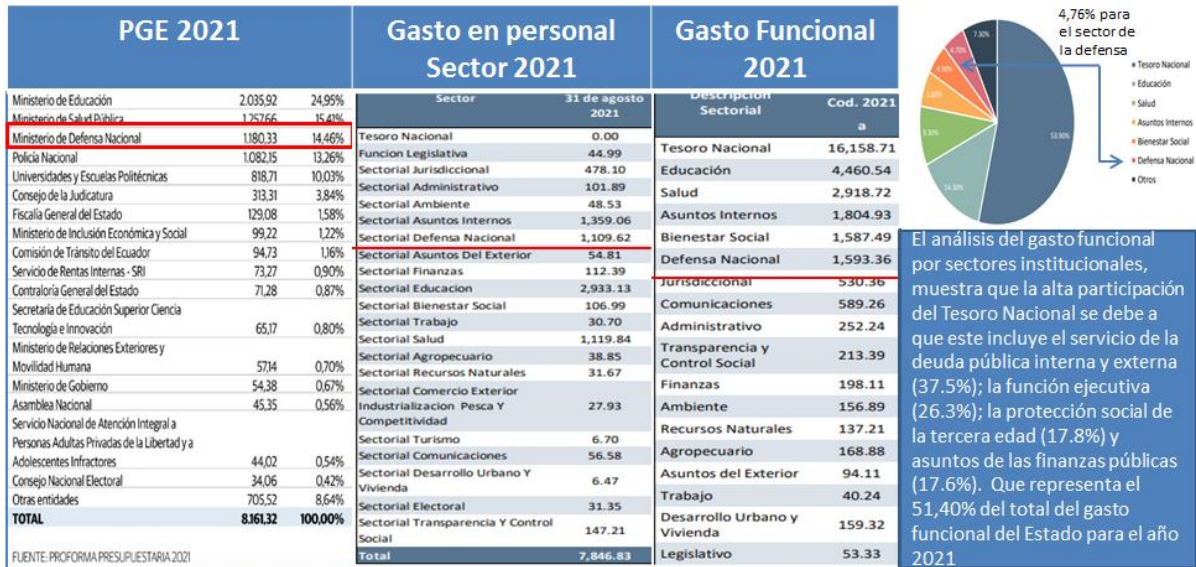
PGE 2021

| | | |
|---|---|---|
| Ministerio de Educación | 2.035,92 | 24,95% |
| Ministerio de Salud Pública | 1.257,66 | 15,41% |
| Ministerio de Defensa Nacional | 1.180,33 | 14,46% |
| Policía Nacional | 1.082,15 | 13,26% |
| Universidades y Escuelas Politécnicas | 818,71 | 10,03% |
| Consejo de la Judicatura | 313,31 | 3,84% |
| Fiscalía General del Estado | 129,08 | 1,58% |
| Ministerio de Inclusión Económica y Social | 99,22 | 1,22% |
| Comisión de Tránsito del Ecuador | 94,73 | 1,16% |
| Servicio de Rentas Internas - SRI | 73,27 | 0,90% |
| Contraloría General del Estado | 71,28 | 0,87% |
| Secretaría de Educación Superior Ciencia Tecnología e Innovación | 65,17 | 0,80% |
| Ministerio de Relaciones Exteriores y Movilidad Humana | 57,14 | 0,70% |
| Ministerio de Gobierno | 54,38 | 0,67% |
| Asamblea Nacional | 45,35 | 0,56% |
| Servicio Nacional de Atención Integral a Personas Adultas Privadas de la Libertad y a Adolescentes Infractores | 44,02 | 0,54% |
| Consejo Nacional Electoral | 34,06 | 0,42% |
| Otras entidades | 705,52 | 8,64% |
| TOTAL | 8.161,32 | 100,00% |

FUENTE: PROFORMA PRESUPUESTARIA 2021

Gasto en personal Sector 2021

| Sector | 31 de agosto 2021 |
|---|---|
| Tesoro Nacional | 0.00 |
| Funcion Legislativa | 44.99 |
| Sectorial Jurisdiccional | 478.10 |
| Sectorial Administrativo | 101.89 |
| Sectorial Ambiente | 48.53 |
| Sectorial Asuntos Internos | 1,359.06 |
| Sectorial Defensa Nacional | 1,109.62 |
| Sectorial Asuntos Del Exterior | 54.81 |
| Sectorial Finanzas | 112.39 |
| Sectorial Educacion | 2,933.13 |
| Sectorial Bienestar Social | 106.99 |
| Sectorial Trabajo | 30.70 |
| Sectorial Salud | 1,119.84 |
| Sectorial Agropecuario | 38.85 |
| Sectorial Recursos Naturales | 31.67 |
| Sectorial Comercio Exterior Industrializacion Pesca Y Competitividad | 27.93 |
| Sectorial Turismo | 6.70 |
| Sectorial Comunicaciones | 56.58 |
| Sectorial Desarrollo Urbano Y Vivienda | 6.47 |
| Sectorial Electoral | 31.35 |
| Sectorial Transparencia Y Control Social | 147.21 |
| Total | 7,846.83 |

Gasto Funcional 2021

| Descripcion Sectorial | Cod. 2021 a |
|---|---|
| Tesoro Nacional | 16,158.71 |
| Educación | 4,460.54 |
| Salud | 2,918.72 |
| Asuntos Internos | 1,804.93 |
| Bienestar Social | 1,587.49 |
| Defensa Nacional | 1,593.36 |
| Jurisdiccional | 530.36 |
| Comunicaciones | 589.26 |
| Administrativo | 252.24 |
| Transparencia y Control Social | 213.39 |
| Finanzas | 198.11 |
| Ambiente | 156.89 |
| Recursos Naturales | 137.21 |
| Agropecuario | 168.88 |
| Asuntos del Exterior | 94.11 |
| Trabajo | 40.24 |
| Desarrollo Urbano y Vivienda | 159.32 |
| Legislativo | 53.33 |

4,76% para el sector de la defensa

7.30%
4.76%
4.90%
5.60%
5.30%
14.30%
53.90%

Tesoro Nacional
Educación
Salud
Asuntos Internos
Bienestar Social
Defensa Nacional
Otros

El análisis del gasto funcional por sectores institucionales, muestra que la alta participación del Tesoro Nacional se debe a que este incluye el servicio de la deuda pública interna y externa (37.5%); la función ejecutiva (26.3%); la protección social de la tercera edad (17.8%) y asuntos de las finanzas públicas (17.6%). Que representa el 51,40% del total del gasto funcional del Estado para el año 2021